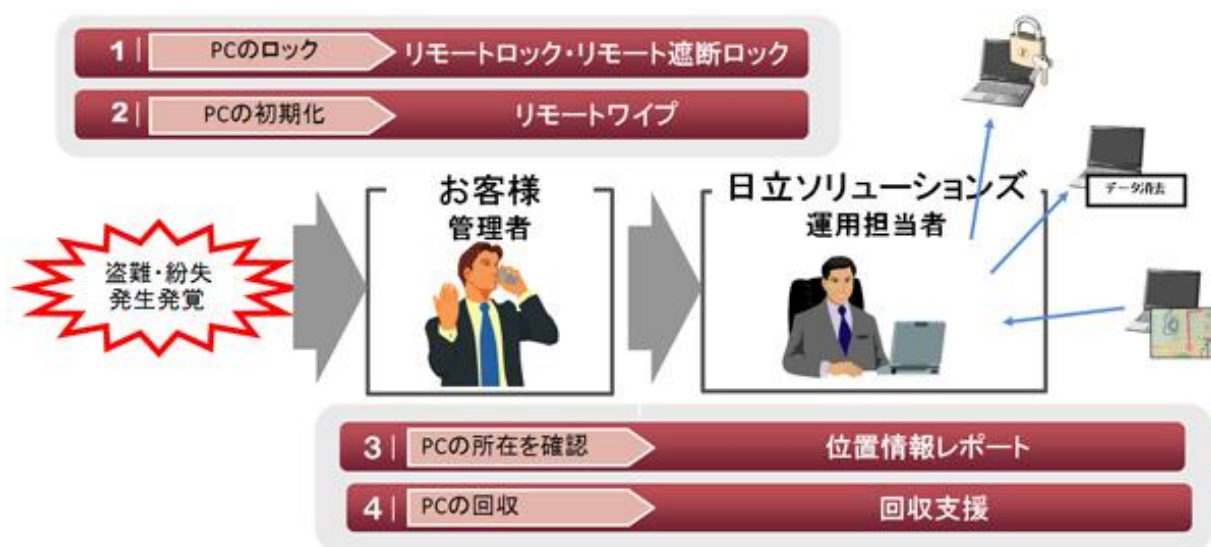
1 | PCのロック リモートロック・リモート遮断ロック

2 | PCの初期化 リモートワイプ

データ消去

盗難・紛失 発生発覚

お客様 管理者

日立ソリューションズ 運用担当者

3 | PCの所在を確認 位置情報レポート

4 | PCの回収 回収支援